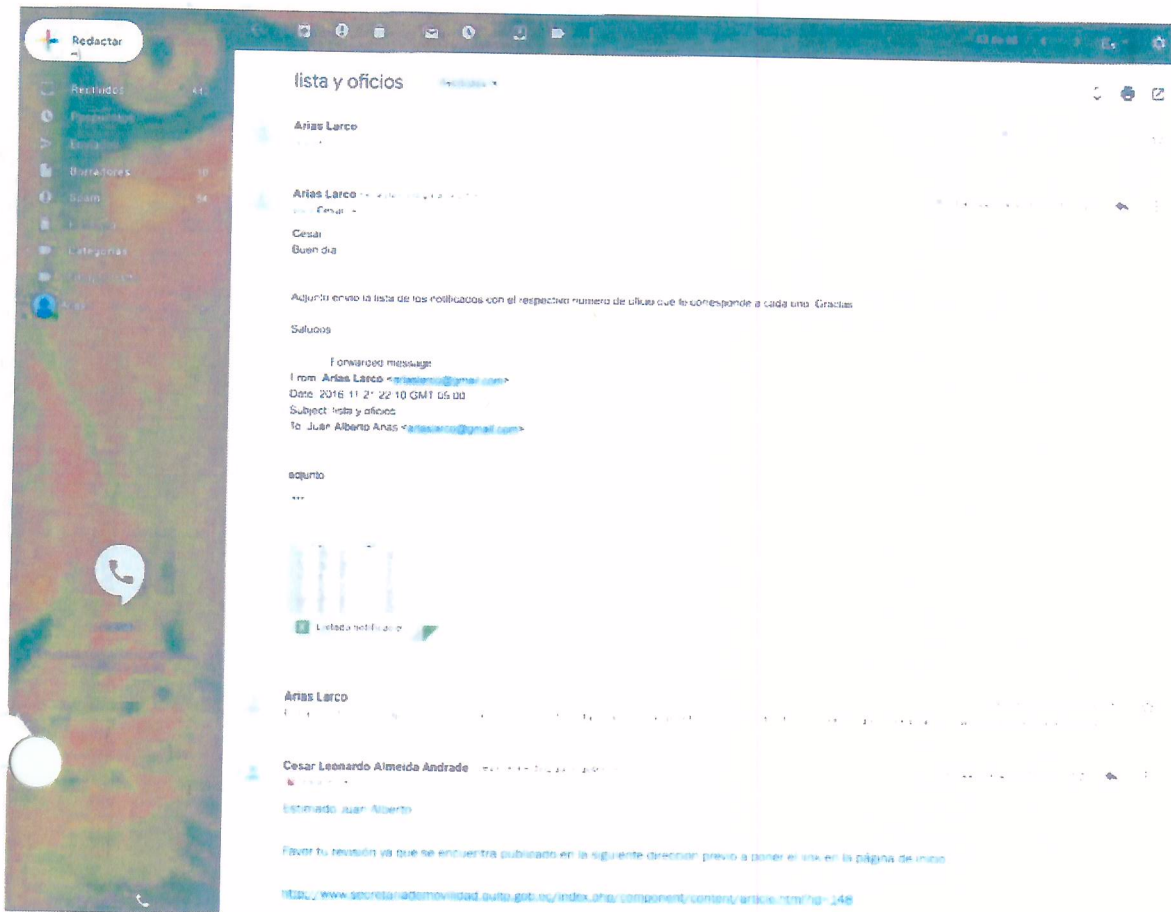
Redactar

Recibidos

Pospuestos

Enviados

Borradores

Spam

Categorías

lista y oficios

Arias Larco

Arias Larco

Cesar

Cesar
Buen dia

Adjunto envio la lista de los notificados con el respectivo numero de oficio que le corresponde a cada uno. Gracias

Saludos

Forwarded message
From: Arias Larco <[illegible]@gmail.com>
Date: 2016 11 21 22 10 GMT 05 00
Subject: lista y oficios
To: Juan Alberto Arias <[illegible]@gmail.com>

adjunto

...

Listado notificados

Arias Larco

Cesar Leonardo Almeida Andrade

Estimado Juan Alberto

Favor tu revisión ya que se encuentra publicado en la siguiente dirección previo a poner el link en la página de inicio

http://www.secretariademovilidad.quito.gob.ec/index.php/component/content/article.html?id=148